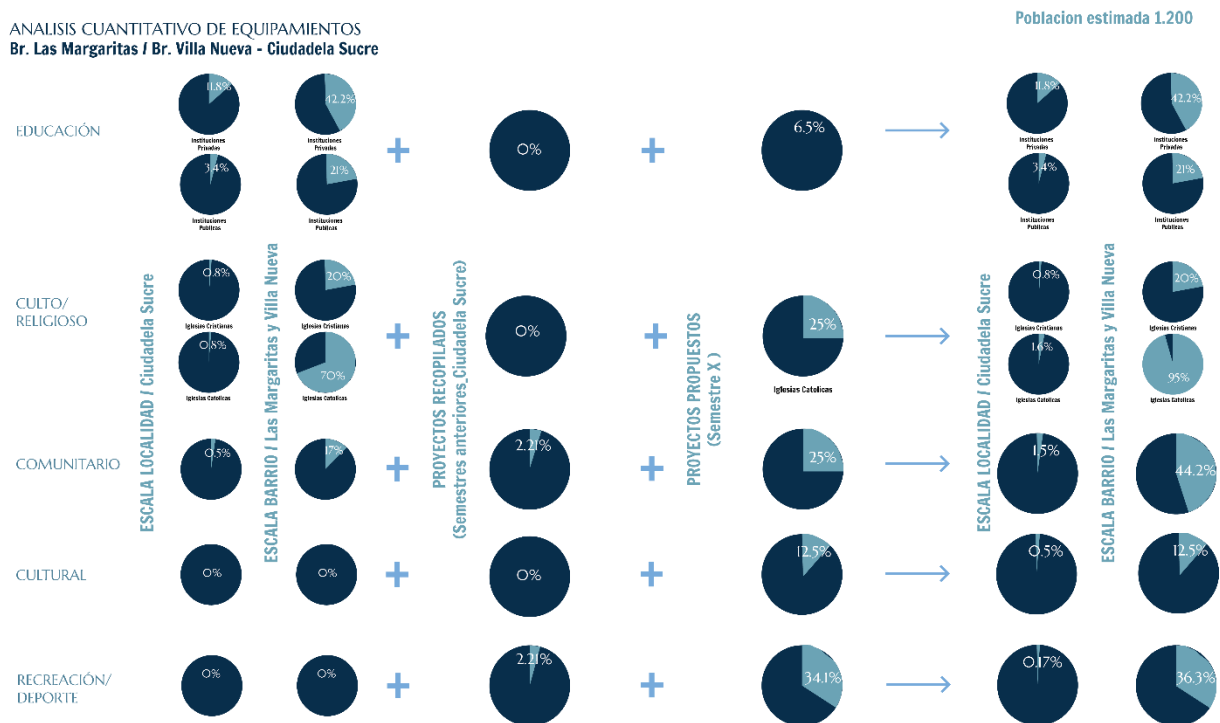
ANALISIS CUANTITATIVO DE EQUIPAMIENTOS
Br. Las Margaritas / Br. Villa Nueva - Ciudadela Sucre

Poblacion estimada 1.200

ESCALA LOCALIDAD / Ciudadela Sucre

ESCALA BARRIO / Las Margaritas y Villa Nueva

PROYECTOS RECOPILADOS (Semestres anteriores_Ciudadela Sucre)

PROYECTOS PROPUESTOS (Semestre X )

ESCALA LOCALIDAD / Ciudadela Sucre

ESCALA BARRIO / Las Margaritas y Villa Nueva

EDUCACIÓN
1.8% Instituciones Privadas
42.2% Instituciones Privadas
3.4% Instituciones Publicas
21% Instituciones Publicas
+
0%
+
6.5%
→
1.8% Instituciones Privadas
42.2% Instituciones Privadas
3.4% Instituciones Publicas
21% Instituciones Publicas

CULTO/ RELIGIOSO
0.8% Iglesias Cristianas
20% Iglesias Cristianas
0.8% Iglesias Catolicas
70% Iglesias Catolicas
+
0%
+
25% Iglesias Catolicas
→
0.8% Iglesias Cristianas
20% Iglesias Cristianas
1.6% Iglesias Catolicas
95% Iglesias Catolicas

COMUNITARIO
0.5%
17%
+
2.21%
+
25%
→
1.5%
44.2%

CULTURAL
0%
0%
+
0%
+
12.5%
→
0.5%
12.5%

RECREACIÓN/ DEPORTE
0%
0%
+
2.21%
+
34.1%
→
0.17%
36.3%